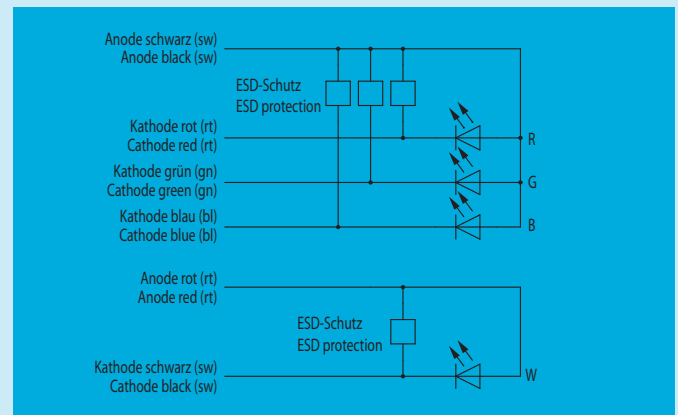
Anode schwarz (sw)
Anode black (sw)

ESD-Schutz
ESD protection

Kathode rot (rt)
Cathode red (rt)

R

Kathode grün (gn)
Cathode green (gn)

G

Kathode blau (bl)
Cathode blue (bl)

B

Anode rot (rt)
Anode red (rt)

ESD-Schutz
ESD protection

Kathode schwarz (sw)
Cathode black (sw)

W